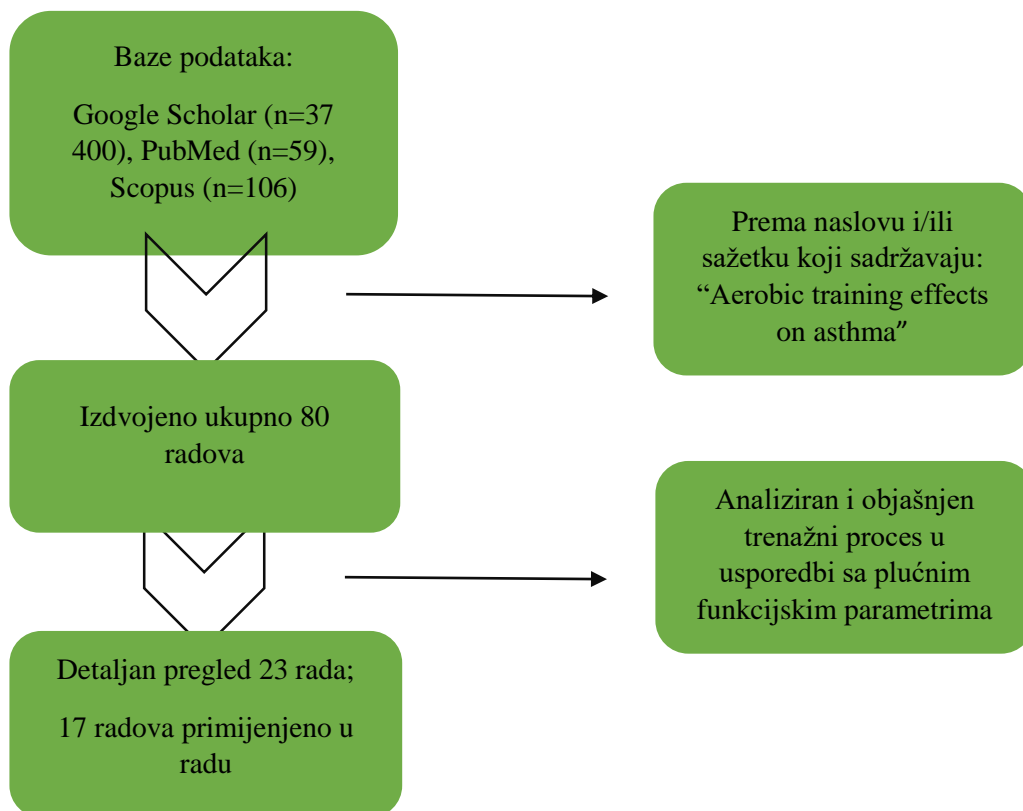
Baze podataka:

Google Scholar (n=37 400), PubMed (n=59), Scopus (n=106)

Prema naslovu i/ili sažetku koji sadržavaju: “Aerobic training effects on asthma”

Izdvojeno ukupno 80 radova

Analiziran i objašnjen trenažni proces u usporedbi sa plućnim funkcijskim parametrima

Detaljan pregled 23 rada;

17 radova primijenjeno u radu